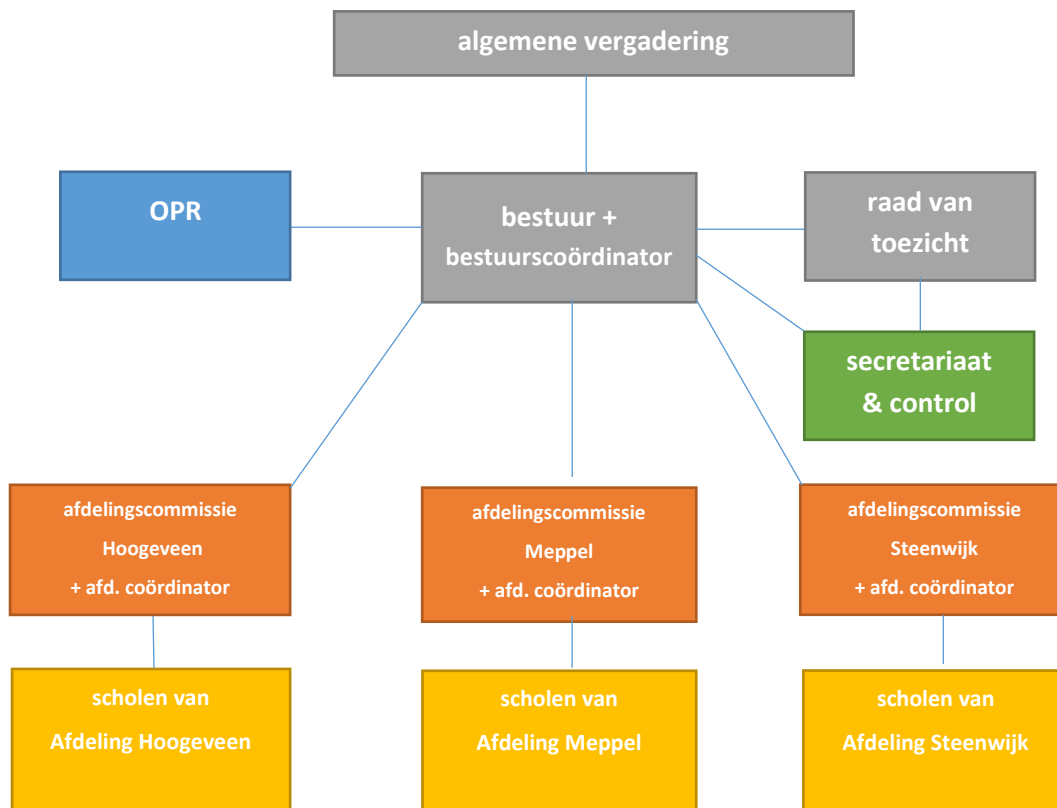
algemene vergadering

OPR

bestuur + bestuurscoördinator

raad van toezicht

secretariaat & control

afdelingscommissie Hoogeveen + afd. coördinator

afdelingscommissie Meppel + afd. coördinator

afdelingscommissie Steenwijk + afd. coördinator

scholen van Afdeling Hoogeveen

scholen van Afdeling Meppel

scholen van Afdeling Steenwijk